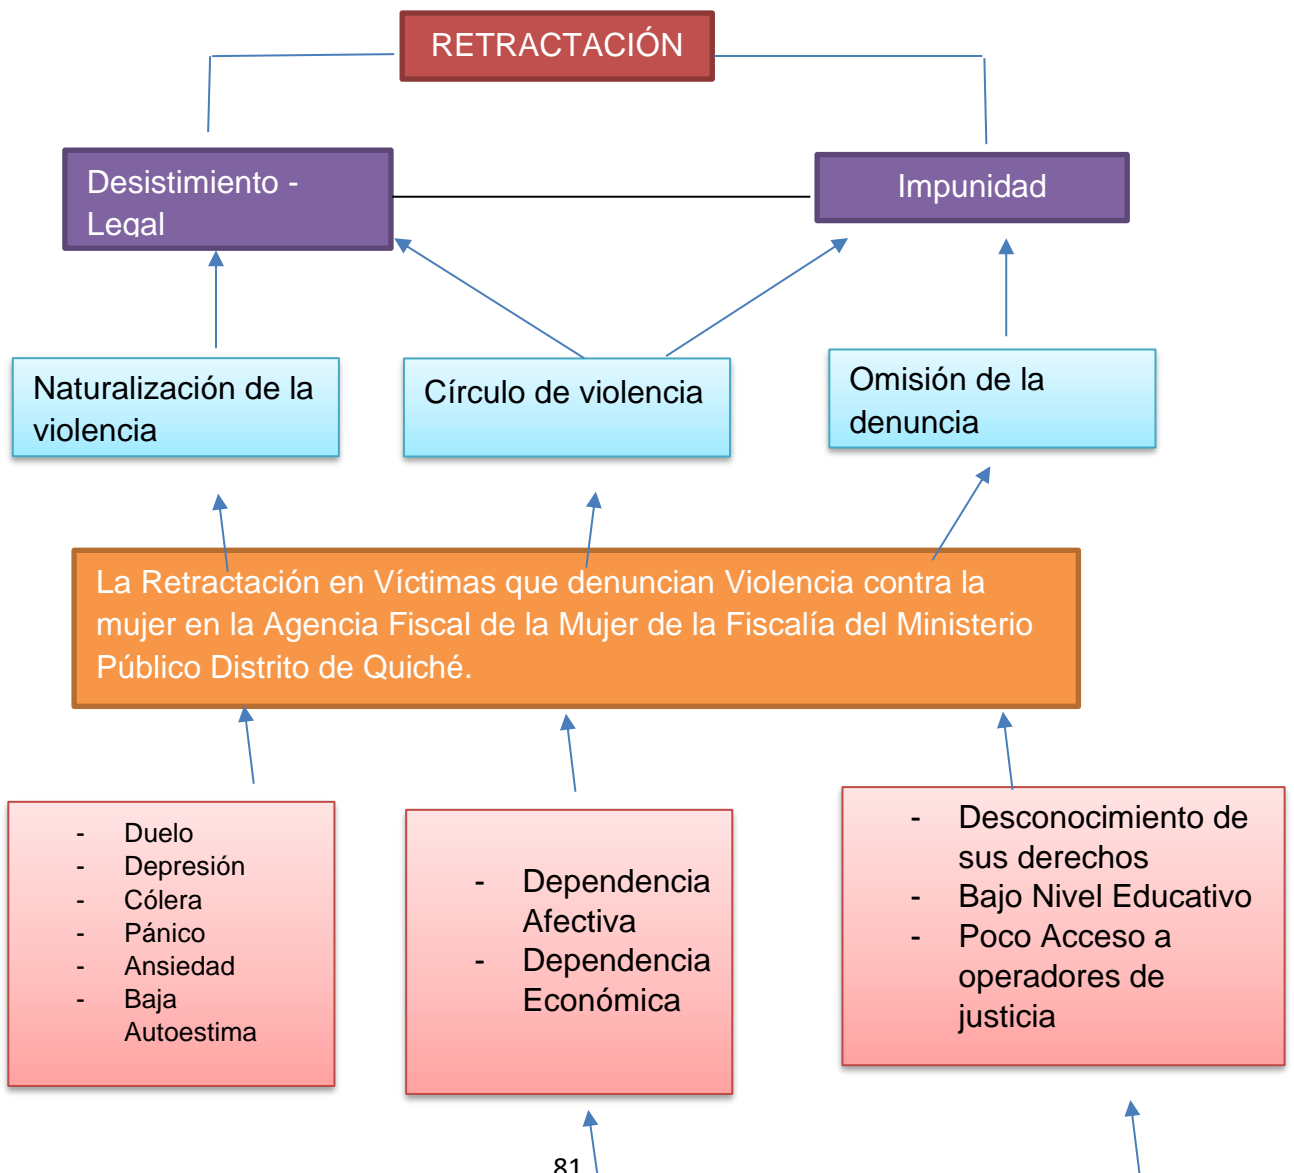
RETRACTACIÓN

Desistimiento - Legal

Impunidad

Naturalización de la violencia

Círculo de violencia

Omisión de la denuncia

La Retractación en Víctimas que denuncian Violencia contra la mujer en la Agencia Fiscal de la Mujer de la Fiscalía del Ministerio Público Distrito de Quiché.

- Duelo
- Depresión
- Cólera
- Pánico
- Ansiedad
- Baja Autoestima

- Dependencia Afectiva
- Dependencia Económica

- Desconocimiento de sus derechos
- Bajo Nivel Educativo
- Poco Acceso a operadores de justicia

81